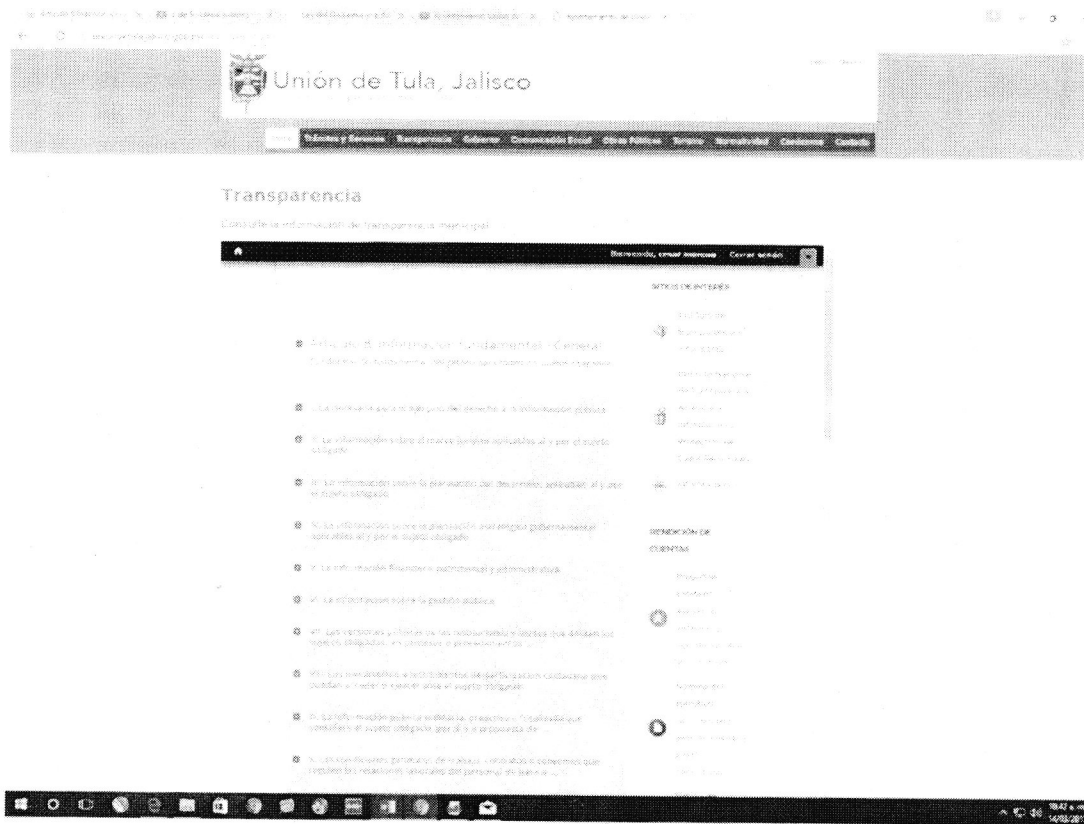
Unión de Tula, Jalisco

Inicio Trámites y Servicios Transparencia Gobierno Comunicación Social Obras Públicas Turismo Normatividad Convocatorias Contacto

Transparencia

Consulte la información de transparencia municipal

Bienvenido, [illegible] Cerrar sesión

SITIOS DE INTERÉS

Artículo 8 Información Fundamental - General
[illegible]

I.- La información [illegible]

II.- La información sobre el marco jurídico aplicable al y por el sujeto obligado

III.- La información sobre la planeación del desarrollo, aplicable al y por el sujeto obligado

IV.- La información sobre la planeación estratégica gubernamental aplicable al y por el sujeto obligado

V.- La información financiera, patrimonial y administrativa

VI.- La información sobre la gestión pública

VII.- Las versiones públicas de las resoluciones y laudos que emitan los sujetos obligados, en procesos o procedimientos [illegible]

VIII.- Los mecanismos e instrumentos de participación ciudadana que puedan acceder o ejercer ante el sujeto obligado

IX.- La información pública ordinaria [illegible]

X.- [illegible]

RENDICIÓN DE CUENTAS

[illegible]